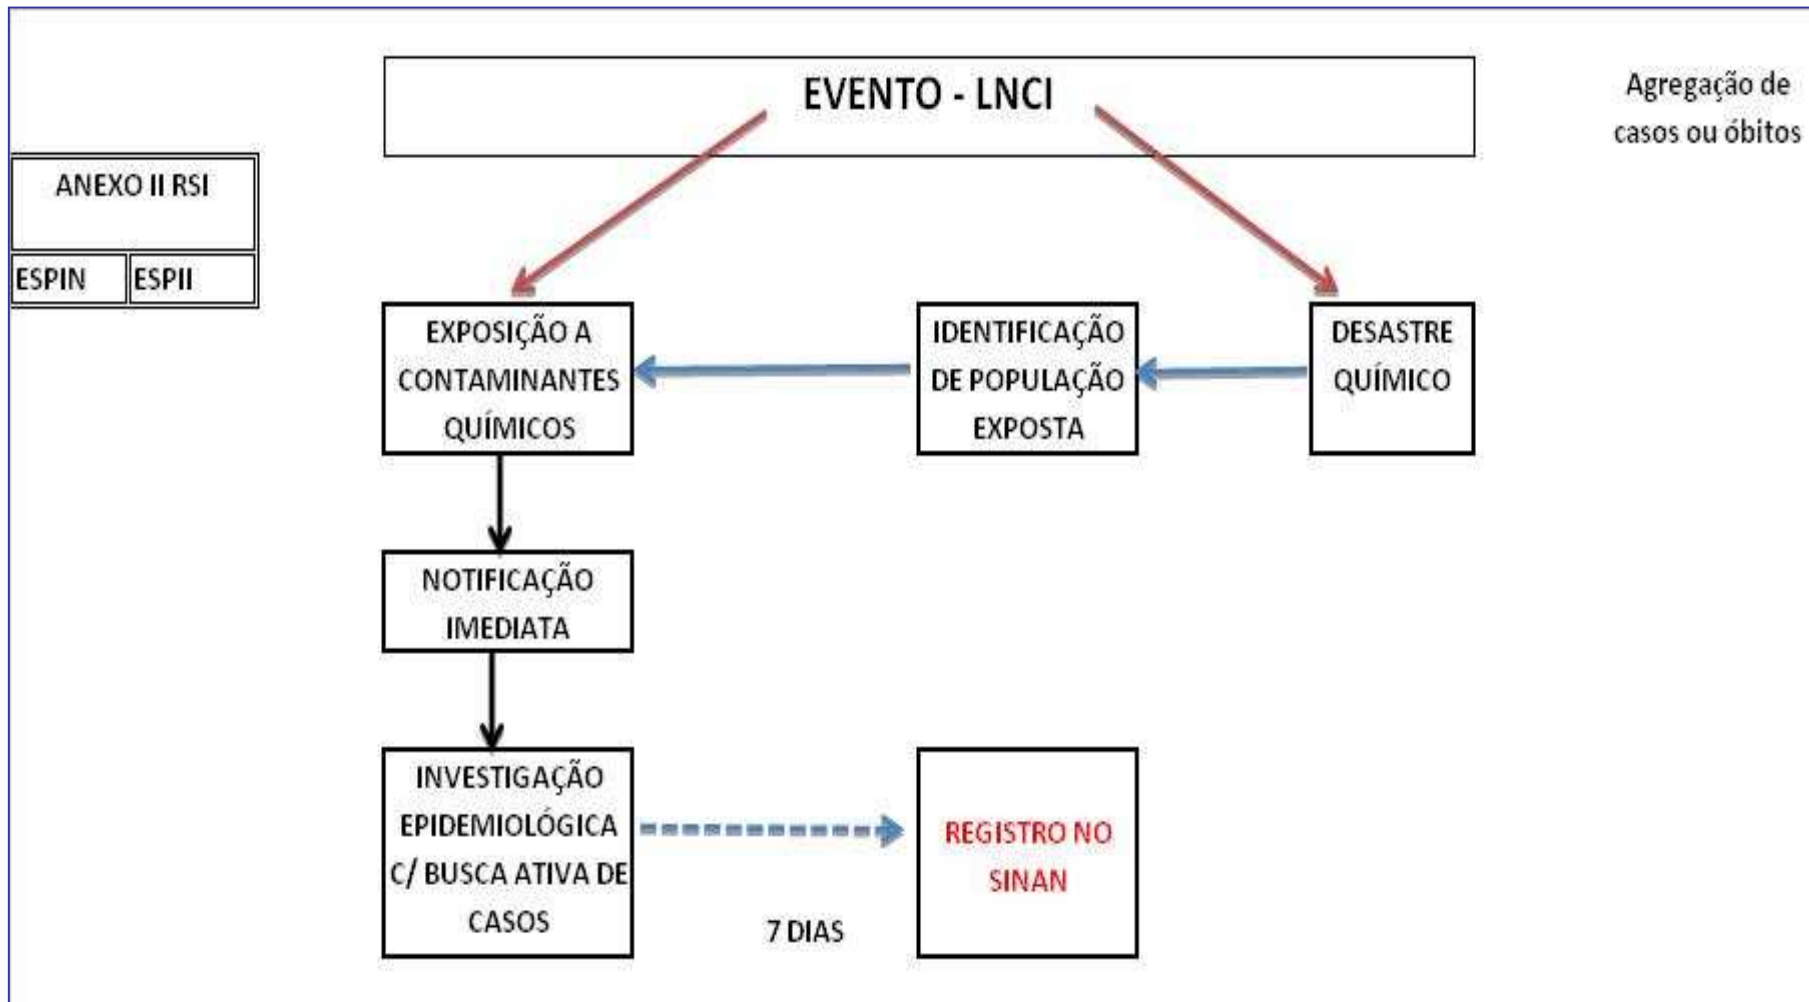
EVENTO - LNCI

Agregação de casos ou óbitos

ANEXO II RSI

| ESPIN | ESPII |
|---|---|

EXPOSIÇÃO A CONTAMINANTES QUÍMICOS

IDENTIFICAÇÃO DE POPULAÇÃO EXPOSTA

DESASTRE QUÍMICO

NOTIFICAÇÃO IMEDIATA

INVESTIGAÇÃO EPIDEMIOLÓGICA C/ BUSCA ATIVA DE CASOS

REGISTRO NO SINAN

7 DIAS